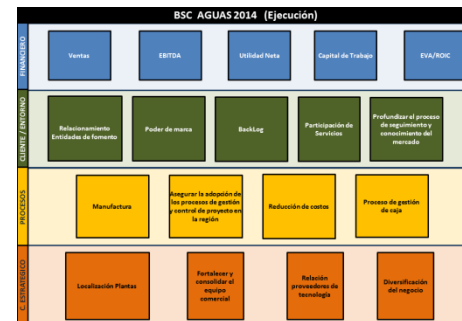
BSC AGUAS 2014 (Ejecución)

FINANCIERO

Ventas

EBITDA

Utilidad Neta

Capital de Trabajo

EVA/ROIC

CLIENTE / ENTORNO

Relacionamiento Entidades de fomento

Poder de marca

BackLog

Participación de Servicios

Profundizar el proceso de seguimiento y conocimiento del mercado

PROCESOS

Manufactura

Asegurar la adopción de los procesos de gestión y control de proyecto en la región

Reducción de costos

Proceso de gestión de caja

C. ESTRATEGICO

Localización Plantas

Fortalecer y consolidar el equipo comercial

Relación proveedores de tecnología

Diversificación del negocio